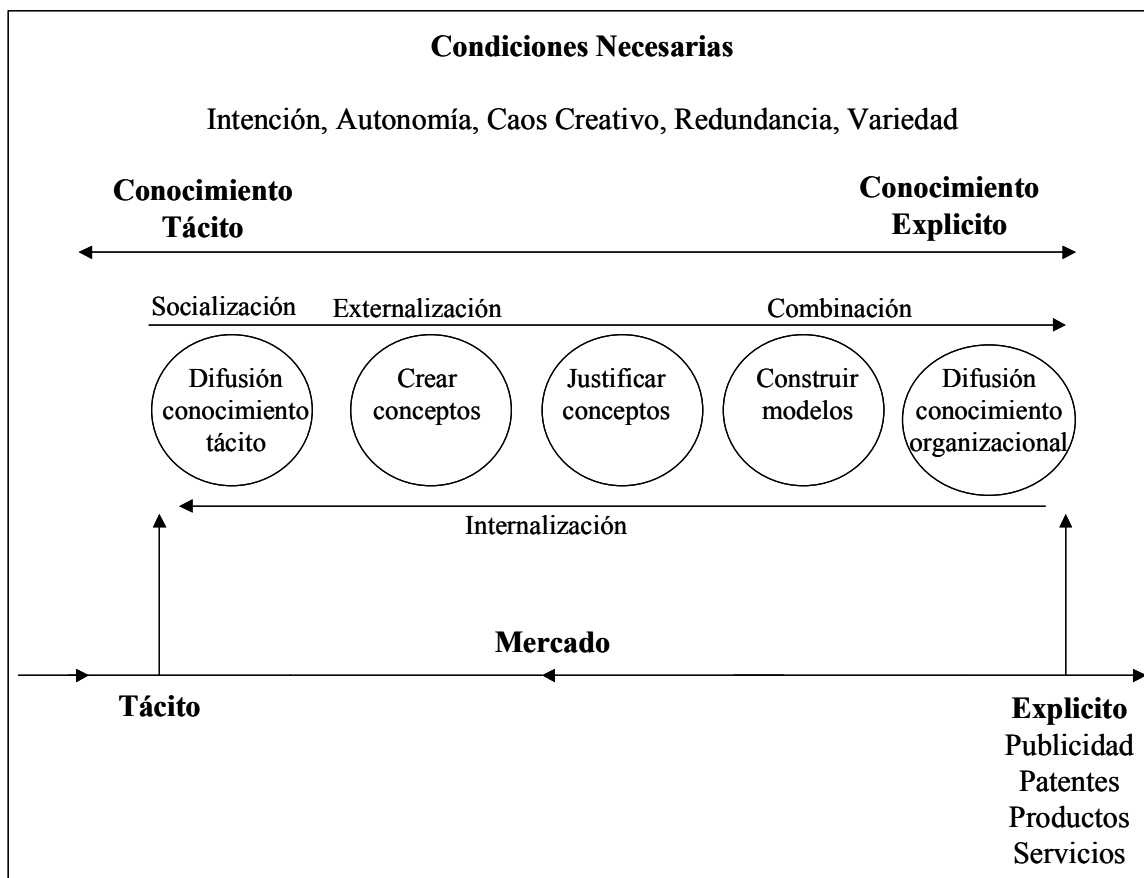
Condiciones Necesarias

Intención, Autonomía, Caos Creativo, Redundancia, Variedad

Conocimiento Tácito

Conocimiento Explicito

Socialización

Externalización

Combinación

Difusión conocimiento tácito

Crear conceptos

Justificar conceptos

Construir modelos

Difusión conocimiento organizacional

Internalización

Mercado

Tácito

Explicito
Publicidad
Patentes
Productos
Servicios